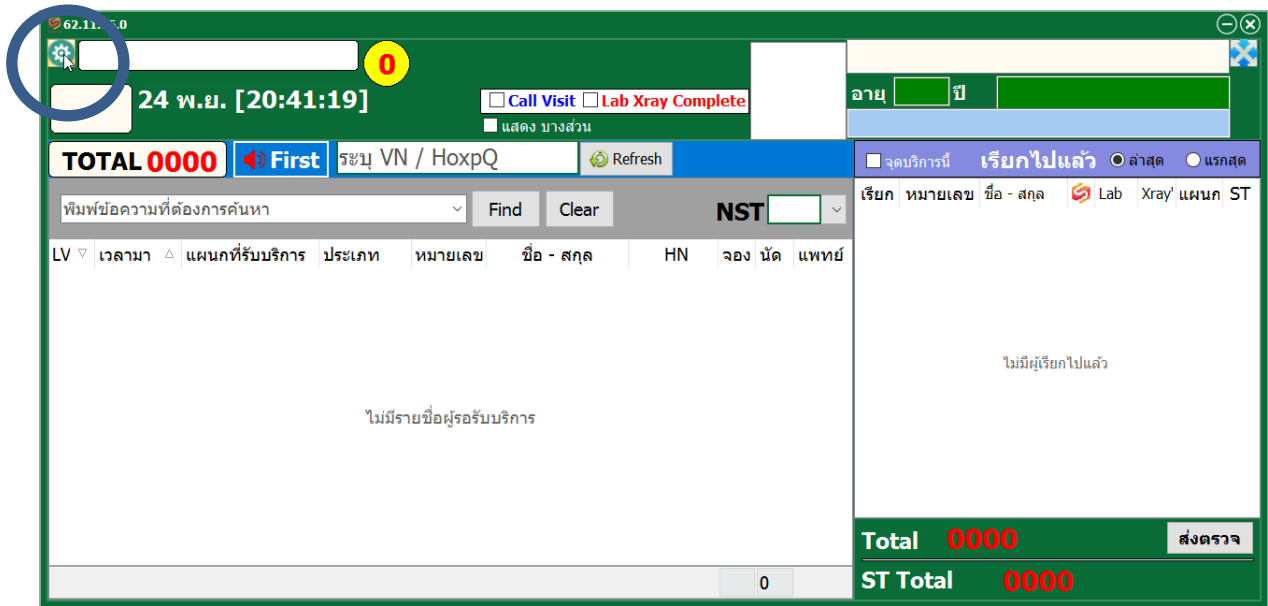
62.11.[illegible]5.0

0

24 พ.ย. [20:41:19]

Call Visit Lab Xray Complete

แสดง บางส่วน

อายุ ปี

TOTAL 0000 First ระบุ VN / HoxpQ Refresh

พิมพ์ข้อความที่ต้องการค้นหา Find Clear NST

| LV | เวลามา | แผนกที่รับบริการ | ประเภท | หมายเลข | ชื่อ - สกุล | HN | จอง | นัด | แพทย์ |
|---|---|---|---|---|---|---|---|---|---|

ไม่มีรายชื่อผู้รอรับบริการ

0

จุดบริการนี้ เรียกไปแล้ว ล่าสุด แรกสุด

| เรียก | หมายเลข | ชื่อ - สกุล | Lab | Xray' | แผนก | ST |
|---|---|---|---|---|---|---|

ไม่มีผู้เรียกไปแล้ว

Total 0000 ส่งตรวจ

ST Total 0000